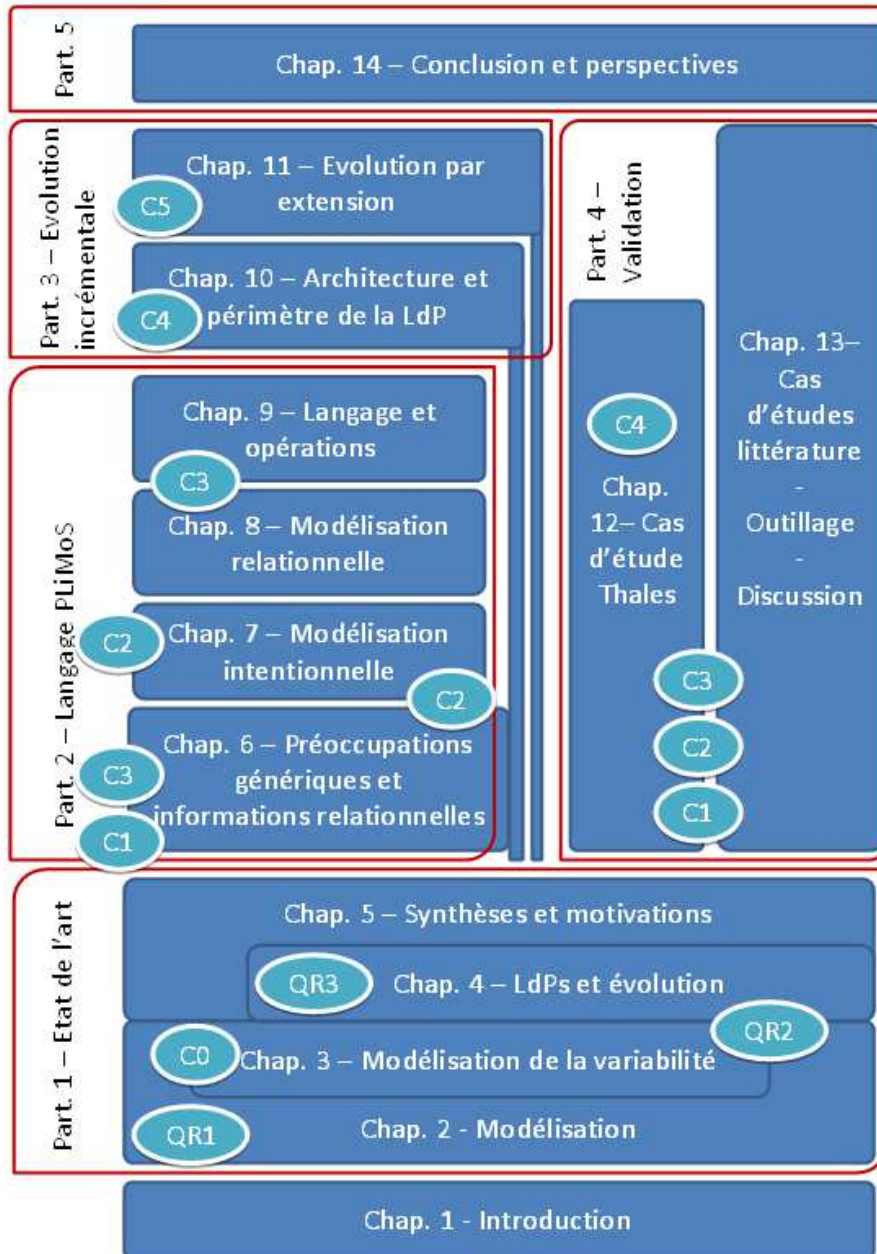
Part. 5

Chap. 14 – Conclusion et perspectives

Part. 3 – Evolution incrémentale

Chap. 11 – Evolution par extension

C5

Chap. 10 – Architecture et périmètre de la LdP

C4

Part. 4 – Validation

Chap. 13– Cas d'études littérature - Outillage - Discussion

C4

Chap. 12– Cas d'étude Thales

C3

C2

C1

Part. 2 – Langage PLiMoS

Chap. 9 – Langage et opérations

C3

Chap. 8 – Modélisation relationnelle

C2

Chap. 7 – Modélisation intentionnelle

C2

Chap. 6 – Préoccupations génériques et informations relationnelles

C3

C1

Part. 1 – Etat de l'art

Chap. 5 – Synthèses et motivations

QR3

Chap. 4 – LdPs et évolution

QR2

C0

Chap. 3 – Modélisation de la variabilité

QR1

Chap. 2 - Modélisation

Chap. 1 - Introduction